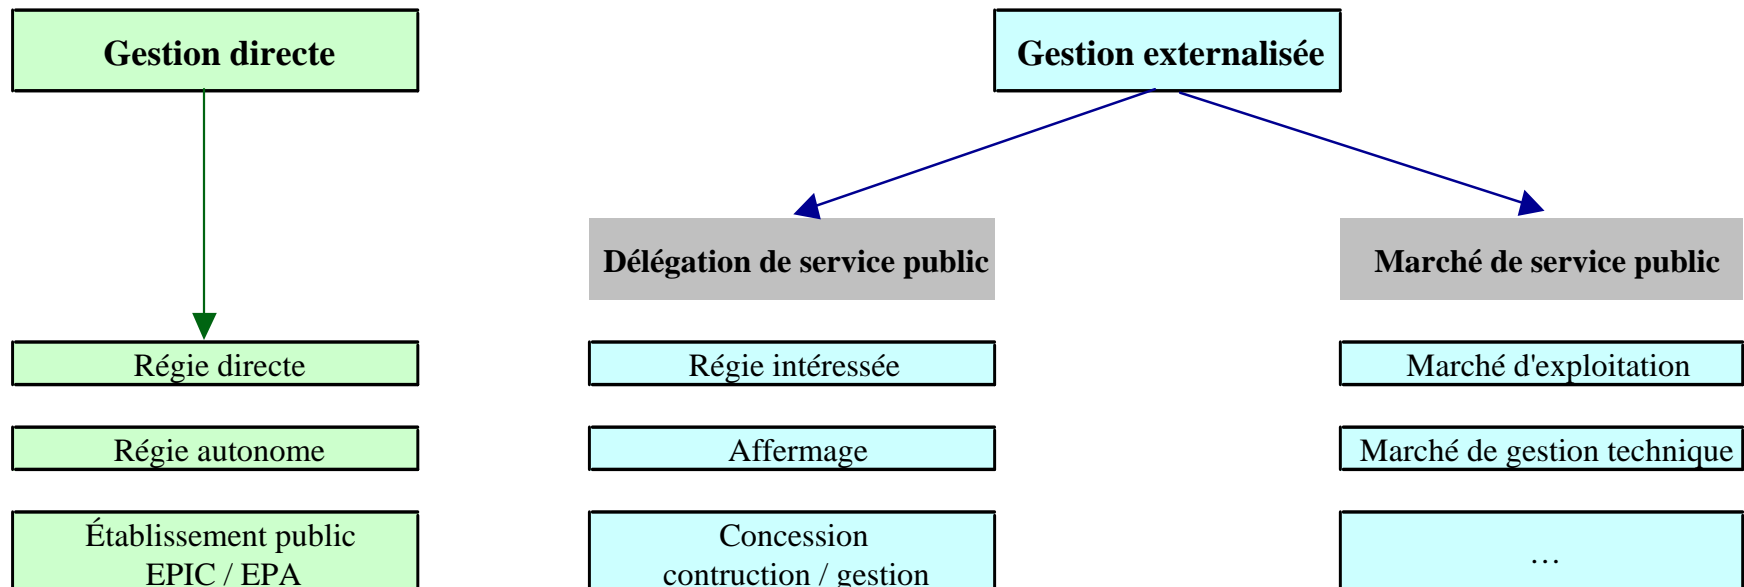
Gestion directe

Gestion externalisée

Délégation de service public

Marché de service public

Régie directe

Régie intéressée

Marché d'exploitation

Régie autonome

Affermage

Marché de gestion technique

Établissement public EPIC / EPA

Concession contruction / gestion

…